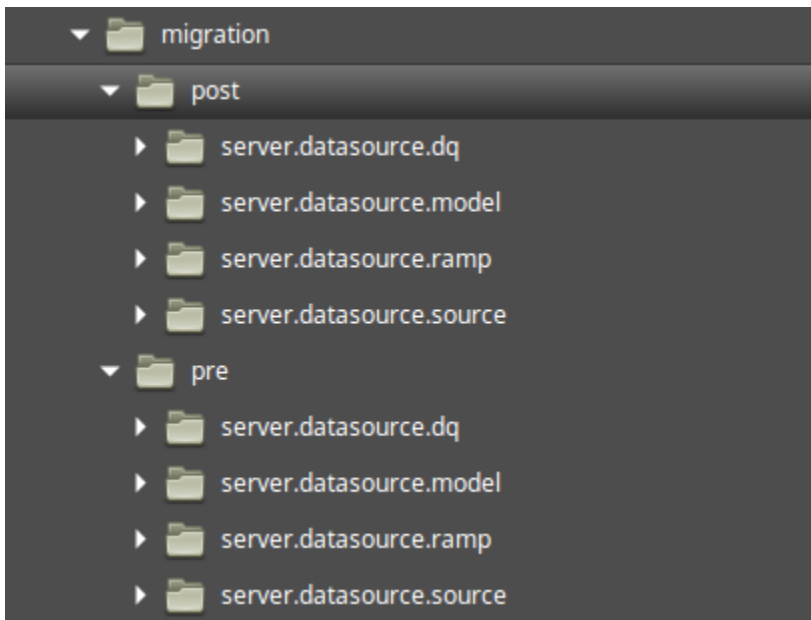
migration
post
server.datasource.dq
server.datasource.model
server.datasource.ramp
server.datasource.source
pre
server.datasource.dq
server.datasource.model
server.datasource.ramp
server.datasource.source